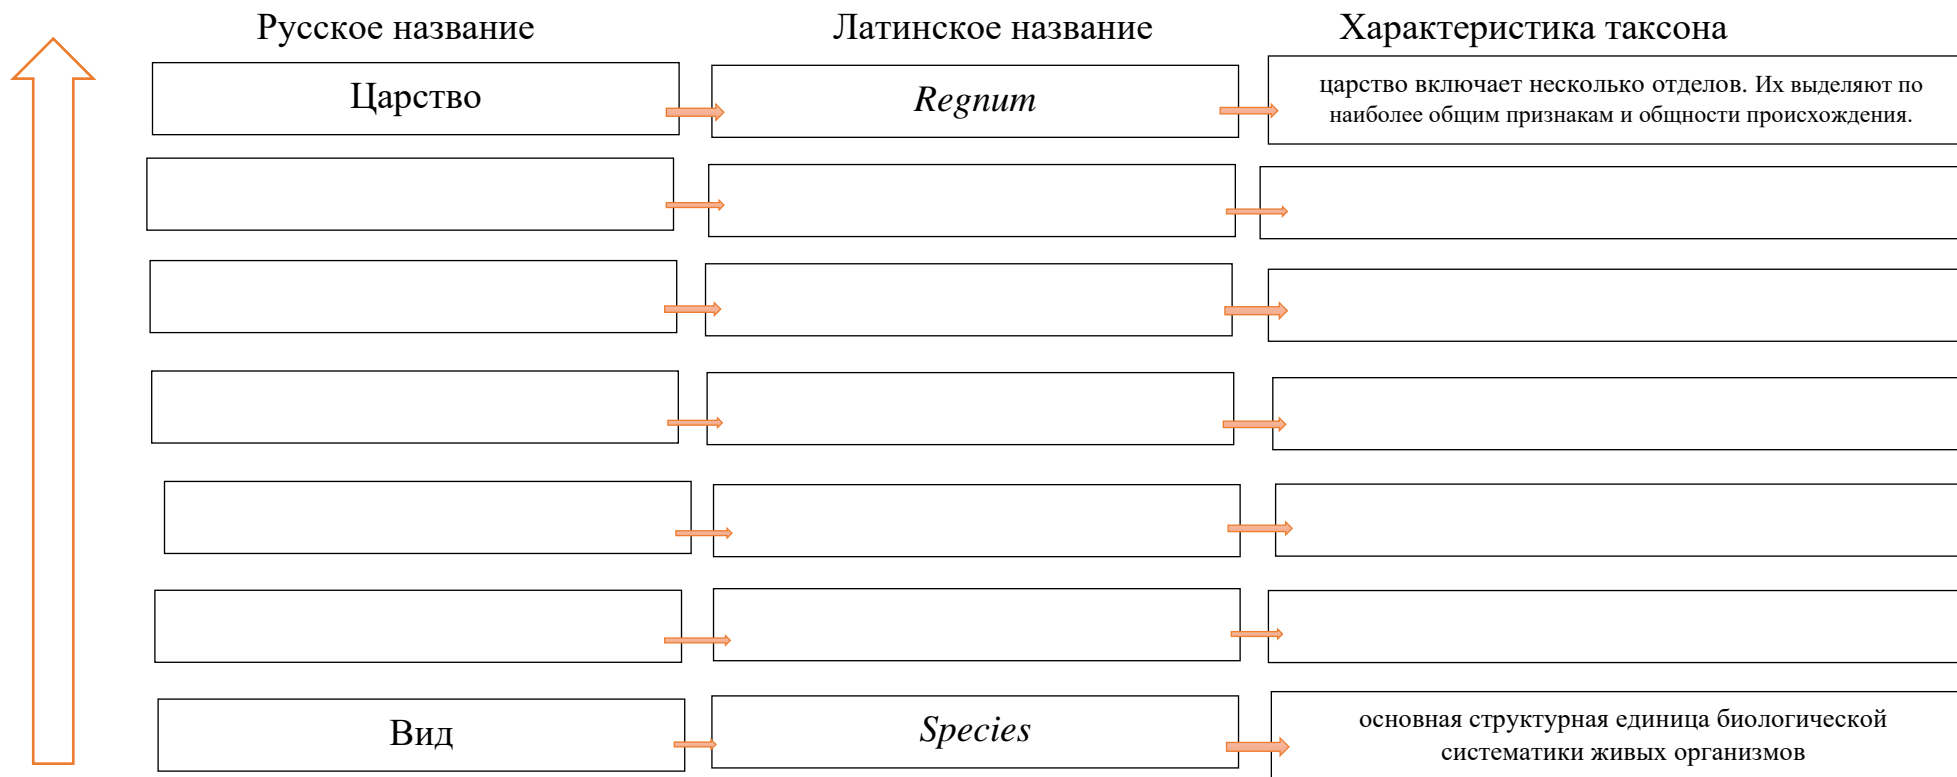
| Русское название | Латинское название | Характеристика таксона |
|---|---|---|
| Царство | *Regnum* | царство включает несколько отделов. Их выделяют по наиболее общим признакам и общности происхождения. |
| | | |
| | | |
| | | |
| | | |
| | | |
| Вид | *Species* | основная структурная единица биологической систематики живых организмов |